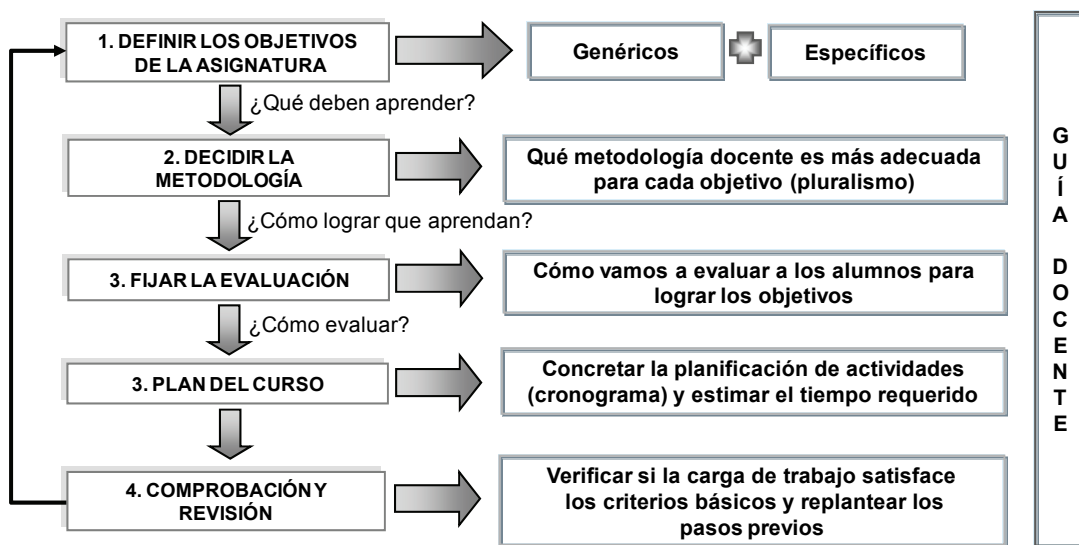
1. DEFINIR LOS OBJETIVOS DE LA ASIGNATURA

Genéricos

Específicos

¿Qué deben aprender?

2. DECIDIR LA METODOLOGÍA

Qué metodología docente es más adecuada para cada objetivo (pluralismo)

¿Cómo lograr que aprendan?

3. FIJAR LA EVALUACIÓN

Cómo vamos a evaluar a los alumnos para lograr los objetivos

¿Cómo evaluar?

3. PLAN DEL CURSO

Concretar la planificación de actividades (cronograma) y estimar el tiempo requerido

4. COMPROBACIÓN Y REVISIÓN

Verificar si la carga de trabajo satisface los criterios básicos y replantear los pasos previos

GUÍA DOCENTE